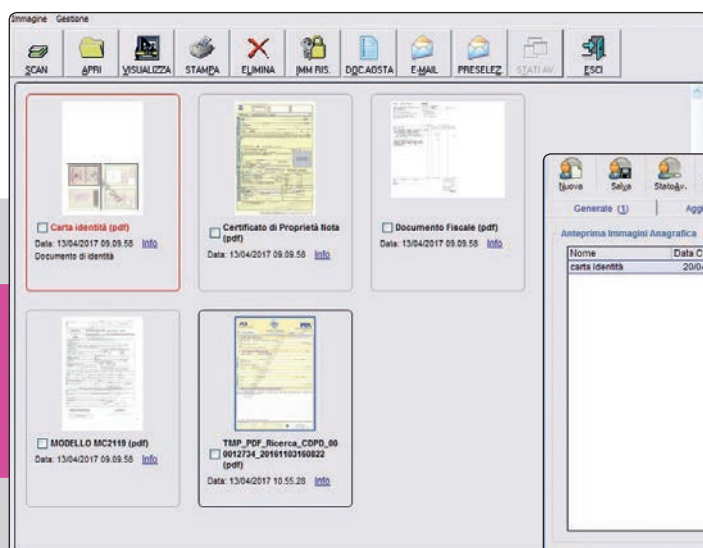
Immagine Gestione

SCAN APRI VISUALIZZA STAMPA ELIMINA IMM RIS. DOC.ADSTA E-MAIL PRESELEZ STATI AV. ESCI

Carta identità (pdf)
Data: 13/04/2017 09.09.58 Info
Documento di identità

Certificato di Proprietà Nota (pdf)
Data: 13/04/2017 09.09.58 Info

Documento Fiscale (pdf)
Data: 13/04/2017 09.09.58 Info

MODELLO MC2119 (pdf)
Data: 13/04/2017 09.09.58 Info

TMP_PDF_Ricerca_CDPD_000012734_20161103160822 (pdf)
Data: 13/04/2017 10.55.28 Info

Nuova Salva StatoAv.
Generale (1) Aggi
Anteprima Immagini Anagrafica

| Nome | Data C |
|---|---|
| carta identità | 20/0 |